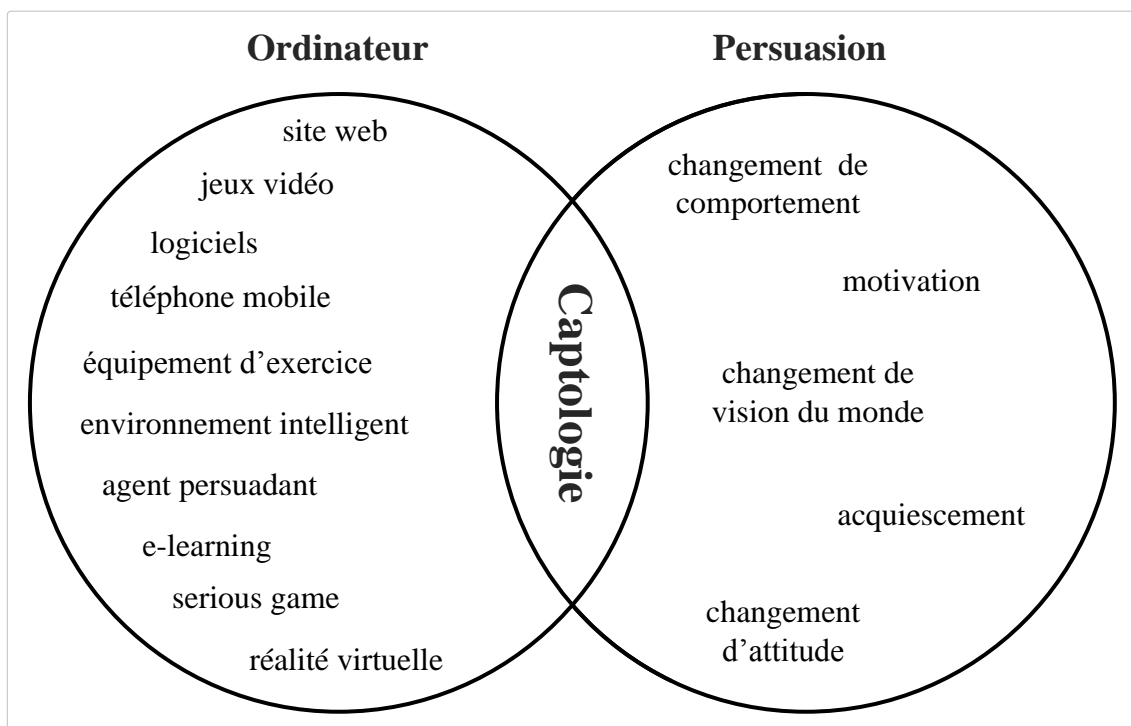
Ordinateur

Persuasion

site web

jeux vidéo

logiciels

téléphone mobile

équipement d’exercice

environnement intelligent

agent persuadant

e-learning

serious game

réalité virtuelle

Captologie

changement de comportement

motivation

changement de vision du monde

acquiescement

changement d’attitude